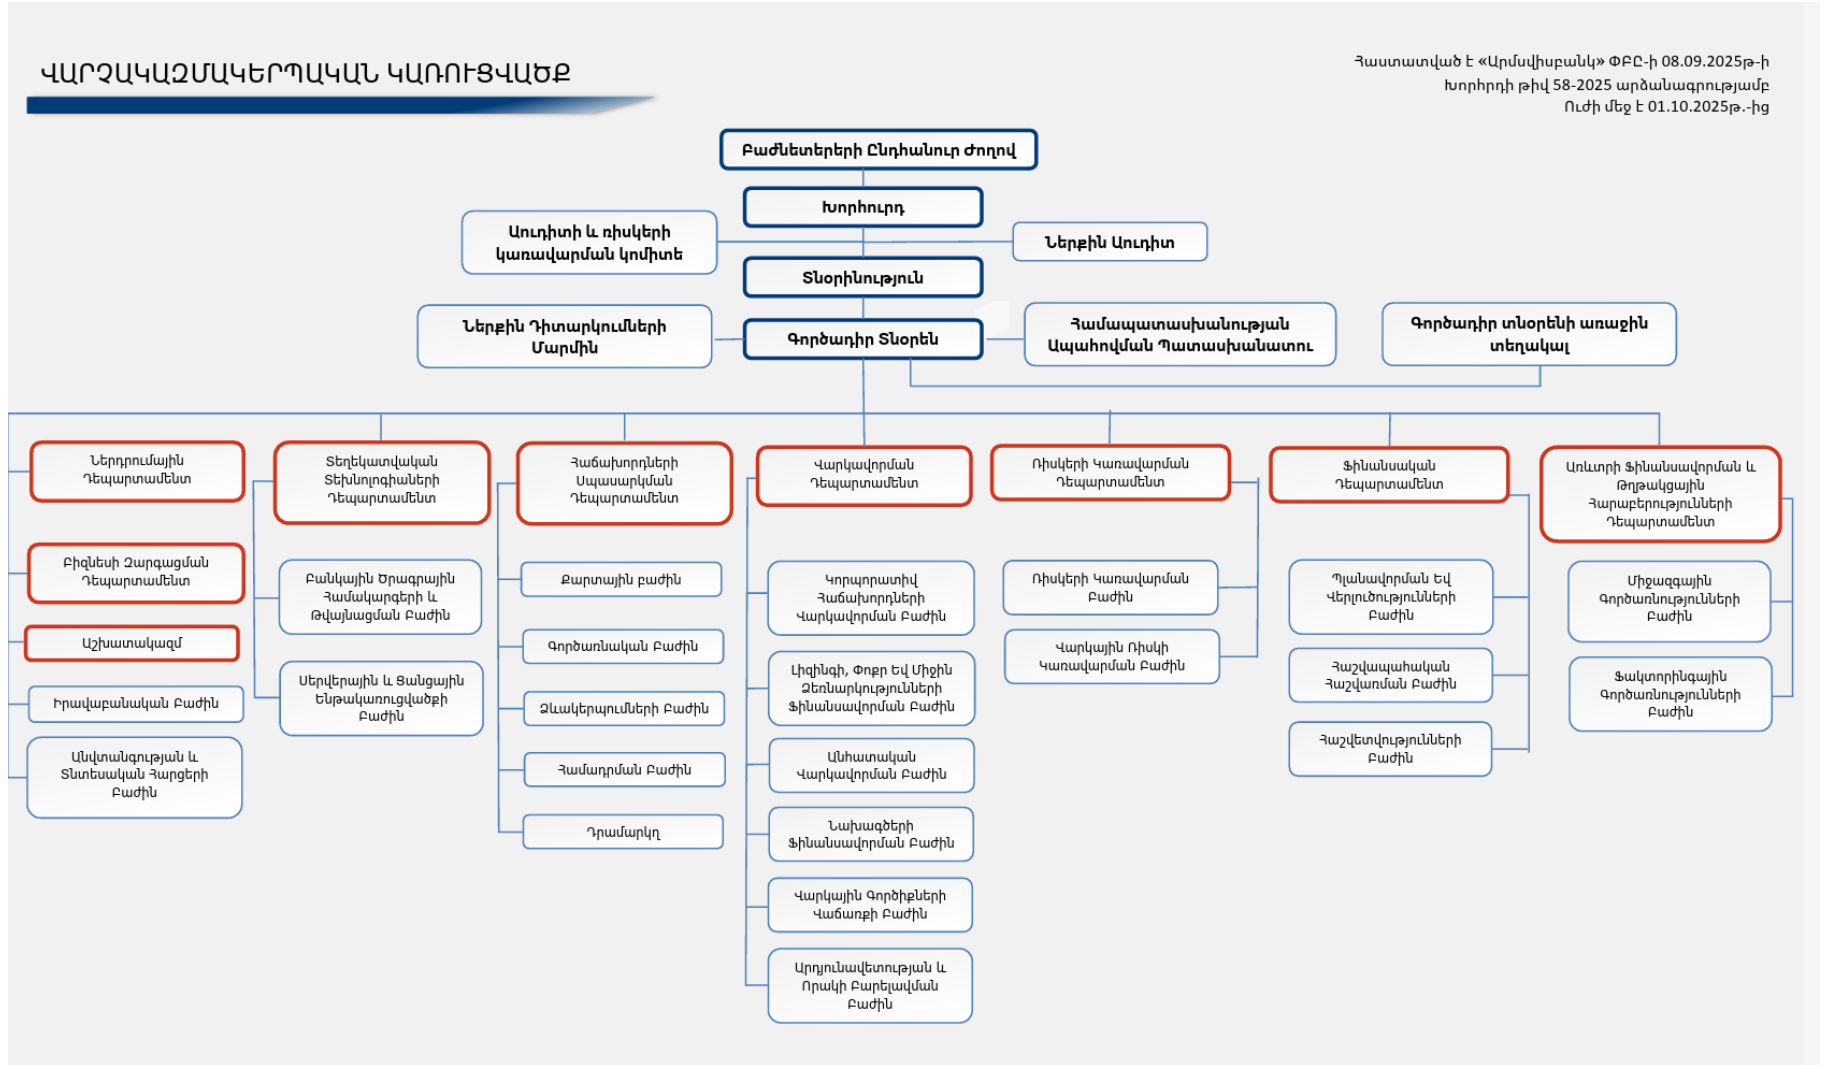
ՎԱՐՉԱԿԱԶՄԱԿԵՐՊԱԿԱՆ ԿԱՌՈՒՑՎԱԾՔ

Հաստատված է «Արմսվիսբանկ» ՓԲԸ-ի 08.09.2025թ-ի Խորհրդի թիվ 58-2025 արձանագրությամբ
Ուժի մեջ է 01.10.2025թ.-ից

Բաժնետերերի Ընդհանուր ժողով

Խորհուրդ

Աուդիտի և ռիսկերի կառավարման կոմիտե

Ներքին Աուդիտ

Տնօրինություն

Ներքին Դիտարկումների Մարմին

Գործադիր Տնօրեն

Համապատասխանության Ապահովման Պատասխանատու

Գործադիր տնօրենի առաջին տեղակալ

Ներդրումային Դեպարտամենտ

Բիզնեսի Զարգացման Դեպարտամենտ

Աշխատակազմ

Իրավաբանական Բաժին

Անվտանգության և Տնտեսական Հարցերի Բաժին

Տեղեկատվական Տեխնոլոգիաների Դեպարտամենտ

Բանկային Ծրագրային Համակարգերի և Թվայնացման Բաժին

Սերվերային և Ցանցային Ենթակառուցվածքի Բաժին

Հաճախորդների Սպասարկման Դեպարտամենտ

Քարտային բաժին

Գործառնական Բաժին

Ձևակերպումների Բաժին

Համադրման Բաժին

Դրամարկղ

Վարկավորման Դեպարտամենտ

Կորպորատիվ Հաճախորդների Վարկավորման Բաժին

Լիզինգի, Փոքր եվ Միջին Ձեռնարկությունների Ֆինանսավորման Բաժին

Անհատական Վարկավորման Բաժին

Նախագծերի ֆինանսավորման Բաժին

Վարկային Գործիքների Վաճառքի Բաժին

Արդյունավետության և Որակի Բարելավման Բաժին

Ռիսկերի Կառավարման Դեպարտամենտ

Ռիսկերի Կառավարման Բաժին

Վարկային Ռիսկի Կառավարման Բաժին

Ֆինանսական Դեպարտամենտ

Պլանավորման եվ Վերլուծությունների Բաժին

Հաշվապահական Հաշվառման Բաժին

Հաշվետվությունների Բաժին

Առևտրի Ֆինանսավորման և Թղթակցային Հարաբերությունների Դեպարտամենտ

Միջազգային Գործառնությունների Բաժին

Ֆակտորինգային Գործառնությունների Բաժին